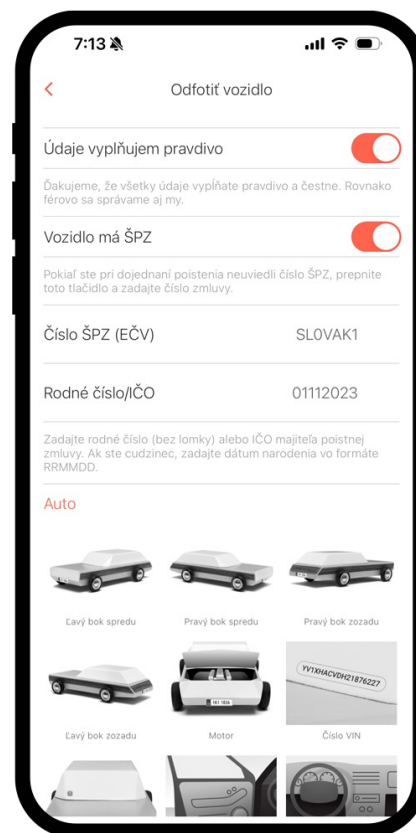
7:13

<

Odfotiť vozidlo

Údaje vypĺňujem pravdivo

Ďakujeme, že všetky údaje vypĺňate pravdivo a čestne. Rovnako férovo sa správame aj my.

Vozidlo má ŠPZ

Pokiaľ ste pri dojednaní poistenia neuviedli číslo ŠPZ, prepnite toto tlačidlo a zadajte číslo zmluvy.

Číslo ŠPZ (EČV) SL0VAK1

Rodné číslo/IČO 01112023

Zadajte rodné číslo (bez lomky) alebo IČO majiteľa poistnej zmluvy. Ak ste cudzinec, zadajte dátum narodenia vo formáte RRMMDD.

Auto

Ľavý bok spredu

Pravý bok spredu

Pravý bok zozadu

Ľavý bok zozadu

Motor

Číslo VIN

YV1XHACVDH21876227